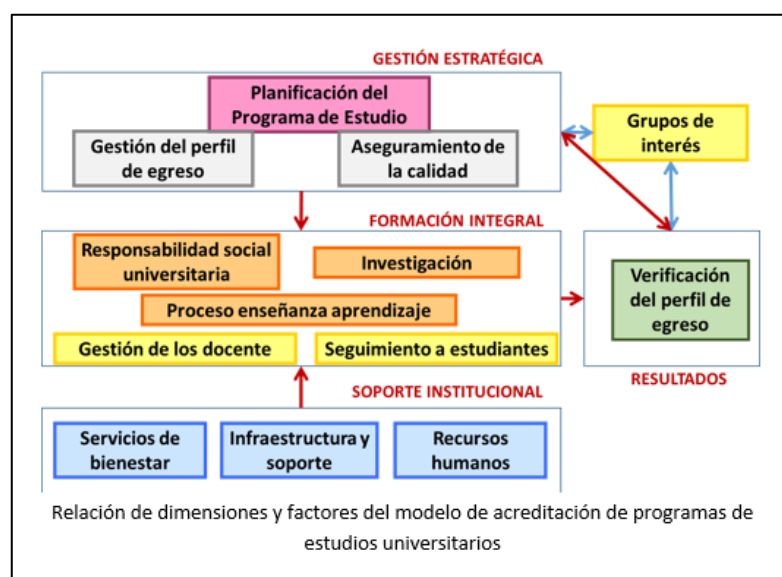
GESTIÓN ESTRATÉGICA

Planificación del Programa de Estudio

Gestión del perfil de egreso

Aseguramiento de la calidad

Grupos de interés

FORMACIÓN INTEGRAL

Responsabilidad social universitaria

Investigación

Proceso enseñanza aprendizaje

Gestión de los docente

Seguimiento a estudiantes

Verificación del perfil de egreso

RESULTADOS

SOPORTE INSTITUCIONAL

Servicios de bienestar

Infraestructura y soporte

Recursos humanos

Relación de dimensiones y factores del modelo de acreditación de programas de estudios universitarios